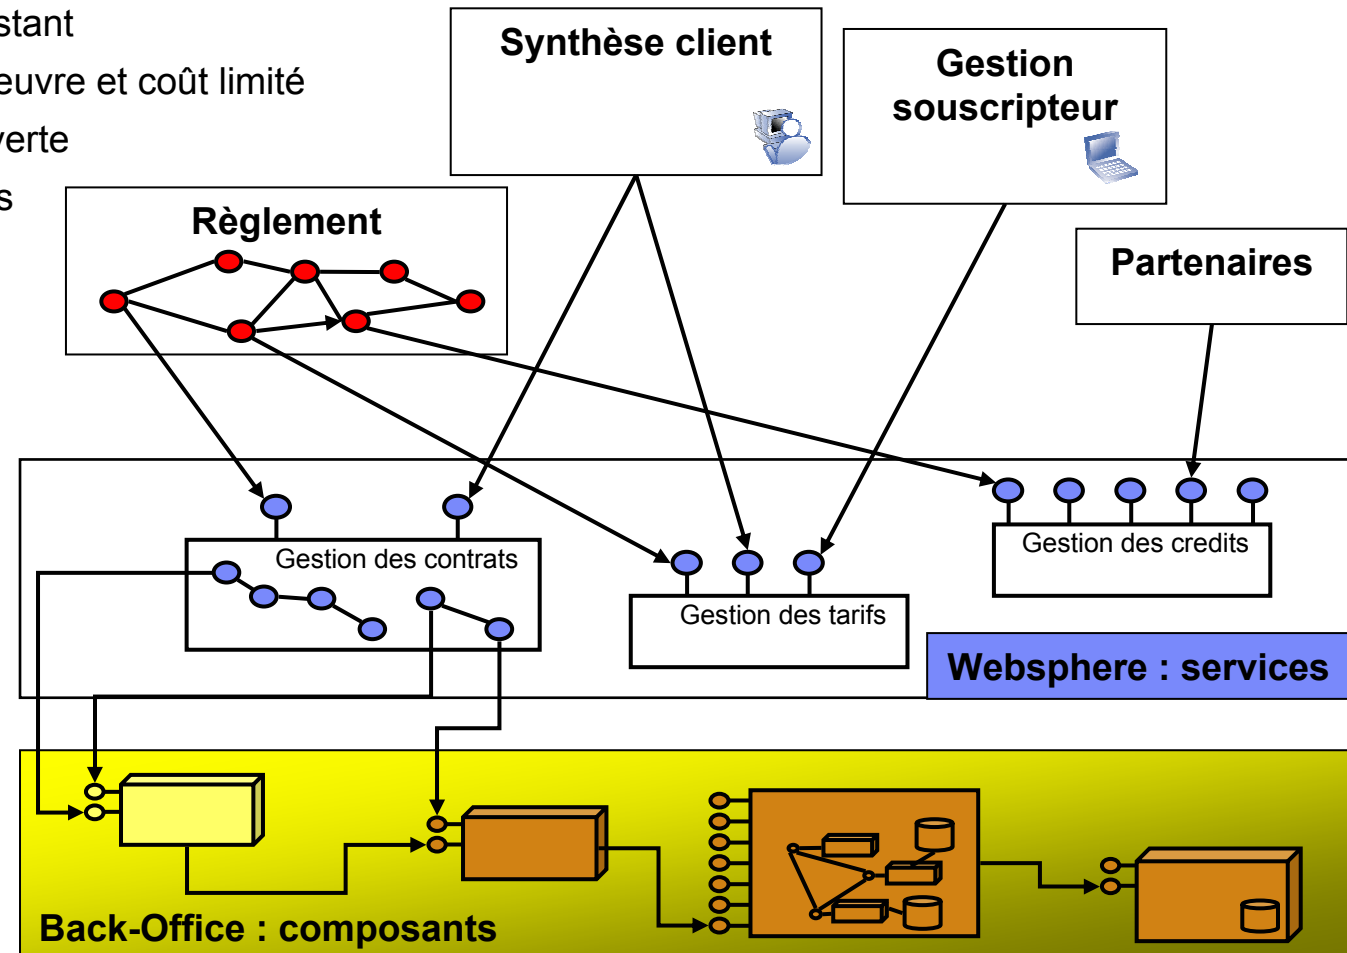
stant
euvre et coût limité
verte
s

Synthèse client

Gestion souscripteur

Règlement

Partenaires

Gestion des contrats

Gestion des tarifs

Gestion des credits

Websphere : services

Back-Office : composants